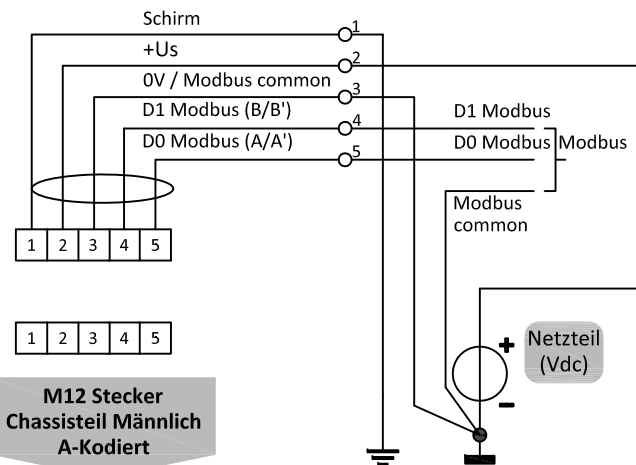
Schirm
1
+Us
2
0V / Modbus common
3
D1 Modbus (B/B')
4
D0 Modbus (A/A')
5
D1 Modbus
D0 Modbus
Modbus
Modbus common

| 1 | 2 | 3 | 4 | 5 |
|---|---|---|---|---|

| 1 | 2 | 3 | 4 | 5 |
|---|---|---|---|---|

Netzteil (Vdc)
+
-

M12 Stecker
Chassisteil Männlich
A-Kodiert